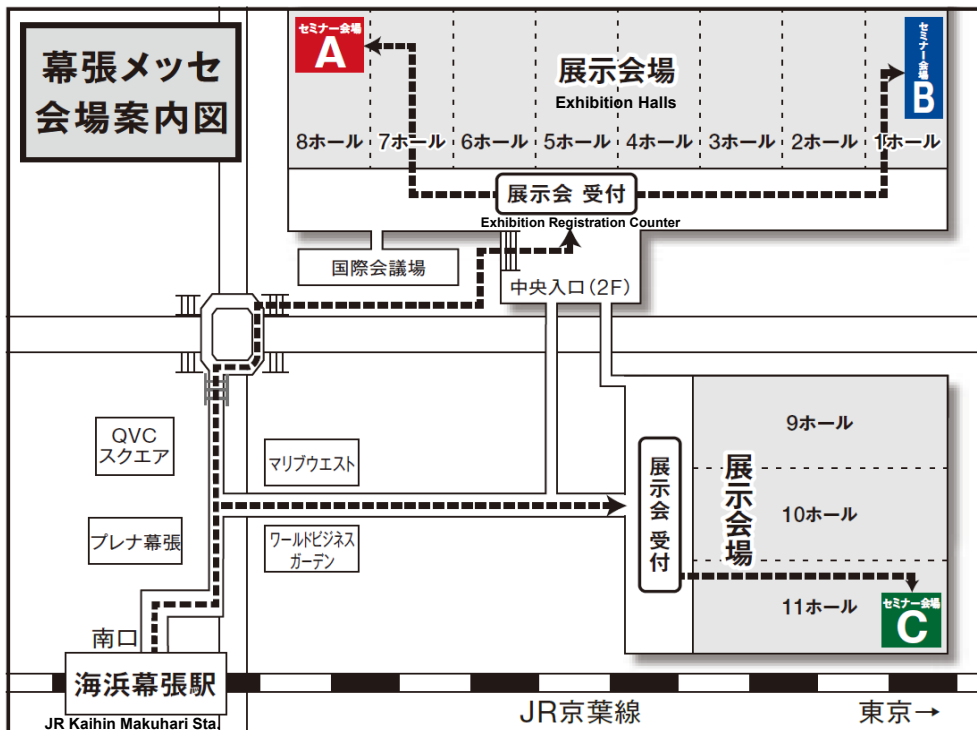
幕張メッセ
会場案内図

セミナー会場
A

展示会場
Exhibition Halls

セミナー会場
B

8ホール　7ホール　6ホール　5ホール　4ホール　3ホール　2ホール　1ホール

展示会 受付
Exhibition Registration Counter

国際会議場

中央入口（2F）

QVC
スクエア

マリブウエスト

9ホール

展示会 受付

展示会場

10ホール

プレナ幕張

ワールドビジネス
ガーデン

11ホール

セミナー会場
C

南口

海浜幕張駅
JR Kaihin Makuhari Sta.

JR京葉線

東京→